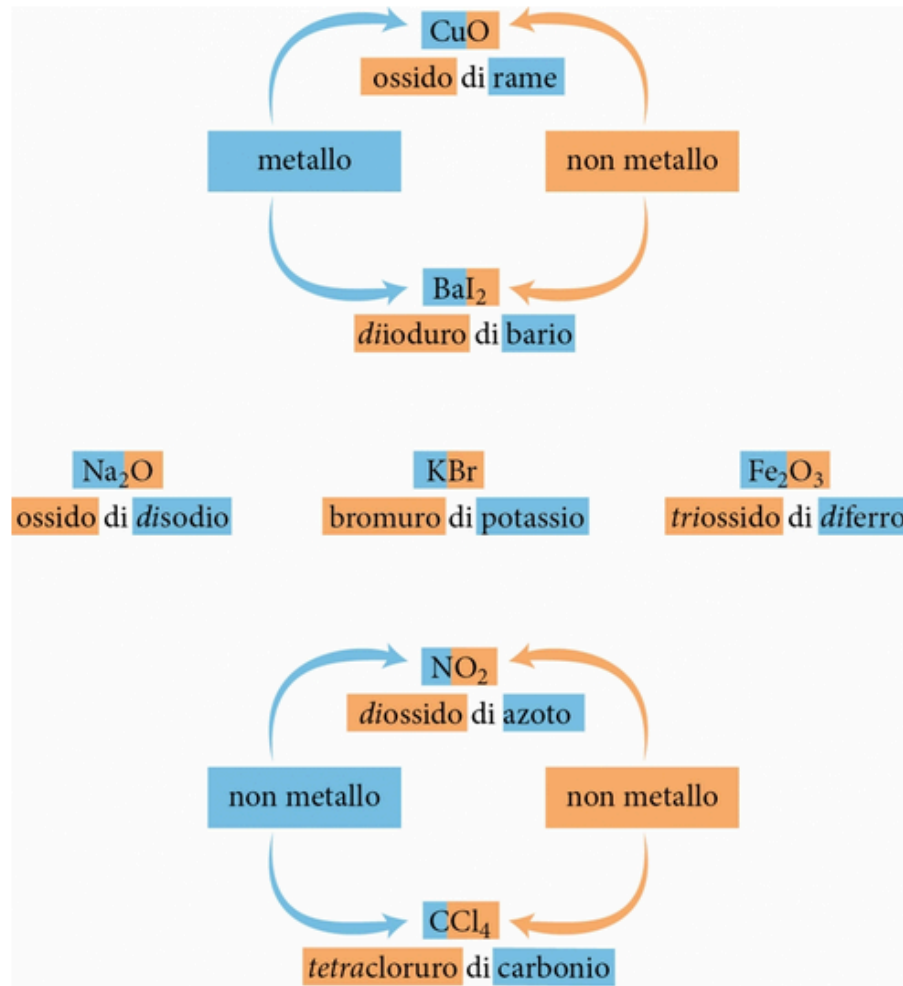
CuO
ossido di rame

metallo

non metallo

$BaI_2$
*di*ioduro di bario

$Na_2O$
ossido di *di*sodio

KBr
bromuro di potassio

$Fe_2O_3$
*tri*ossido di *di*ferro

$NO_2$
*di*ossido di azoto

non metallo

non metallo

$CCl_4$
*tetra*cloruro di carbonio